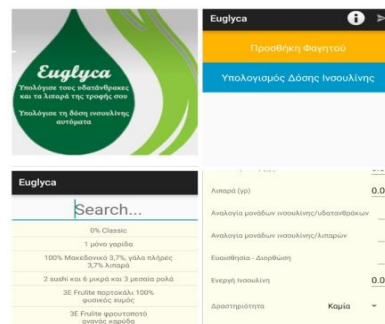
Euglyca
Υπολόγισε τους υδατάνθρακες και τα λιπαρά της τροφής σου

Υπολόγισε τη δόση ινσουλίνης αυτόματα

Euglyca

Προσθήκη Φαγητού

Υπολογισμός Δόσης Ινσουλίνης

Euglyca

Search...

0% Classic

1 μόνο γαρίδα

100% Μακεδονικό 3,7% γάλα πλήρες 3,7% λιπαρά

2 sushi και 6 μικρά και 3 μεσαία ρολά

3E Fruilite πορτοκάλι 100% φυσικός χυμός

3E Fruilite φρουτοποτό ανανάς καρύδα

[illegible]

Λιπαρά (γρ) 0.0

Αναλογία μονάδων ινσουλίνης/υδατανθράκων

Αναλογία μονάδων ινσουλίνης/λιπαρών

Ευαισθησία - Διορθώση

Ενεργή Ινσουλίνη 0.0

Δραστηριότητα Καμία